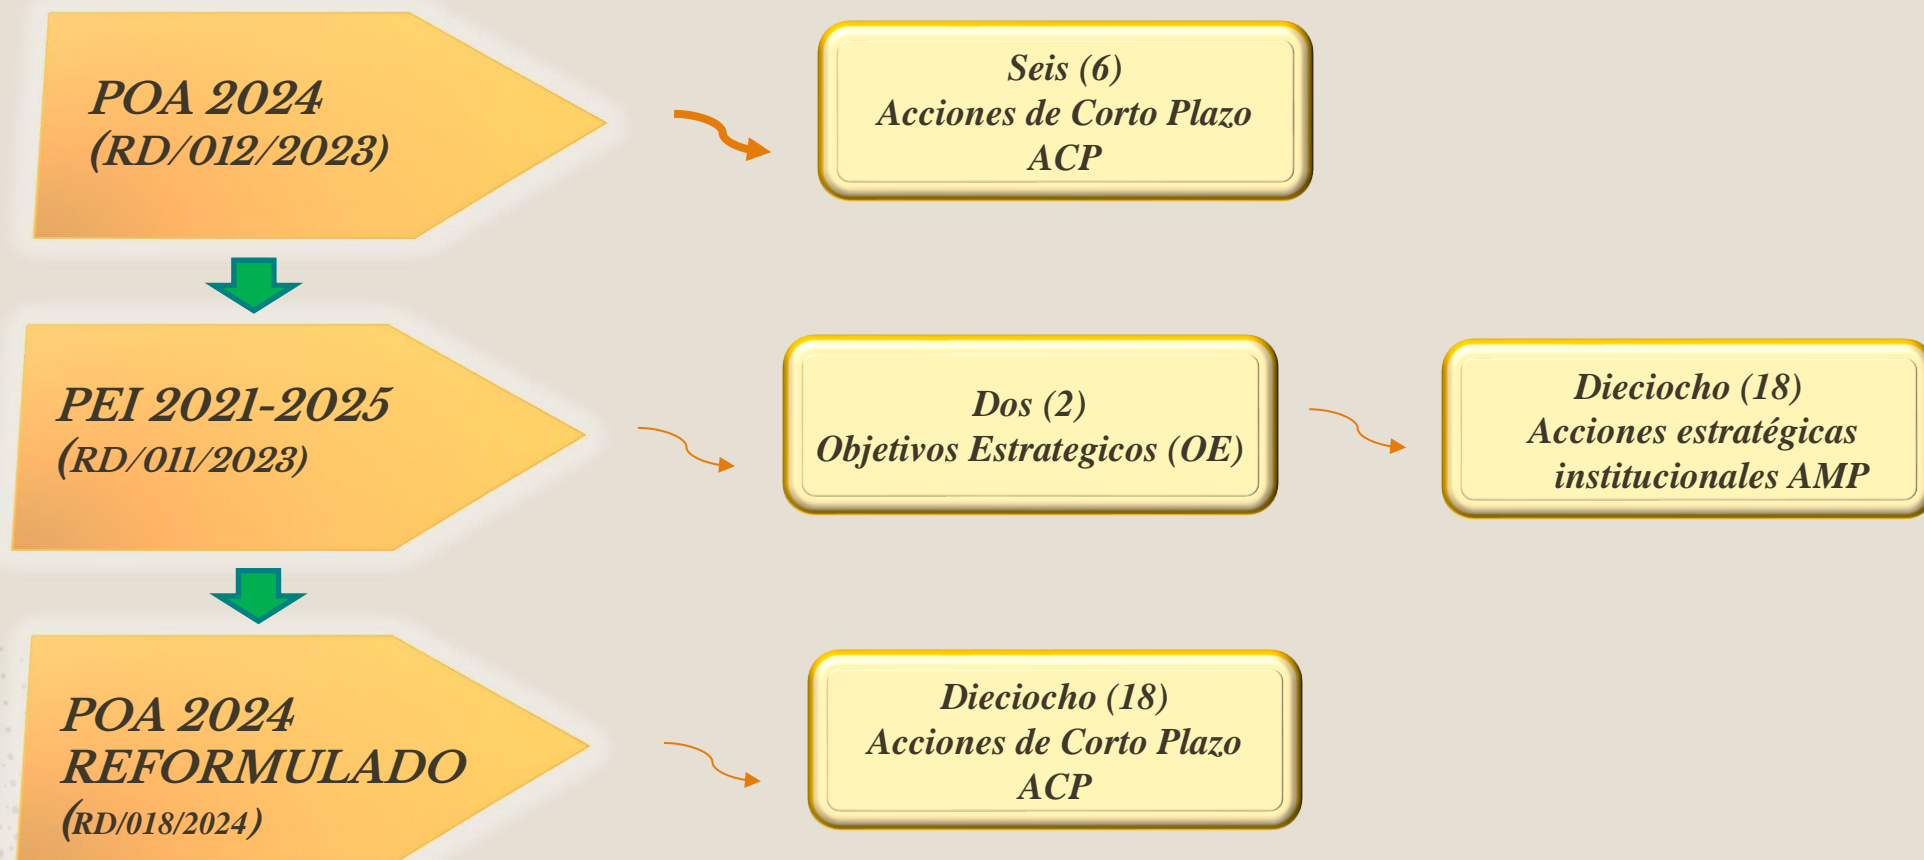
POA 2024
(RD/012/2023)

Seis (6)
Acciones de Corto Plazo
ACP

PEI 2021-2025
(RD/011/2023)

Dos (2)
Objetivos Estrategicos (OE)

Dieciocho (18)
Acciones estratégicas
institucionales AMP

POA 2024
REFORMULADO
(RD/018/2024)

Dieciocho (18)
Acciones de Corto Plazo
ACP